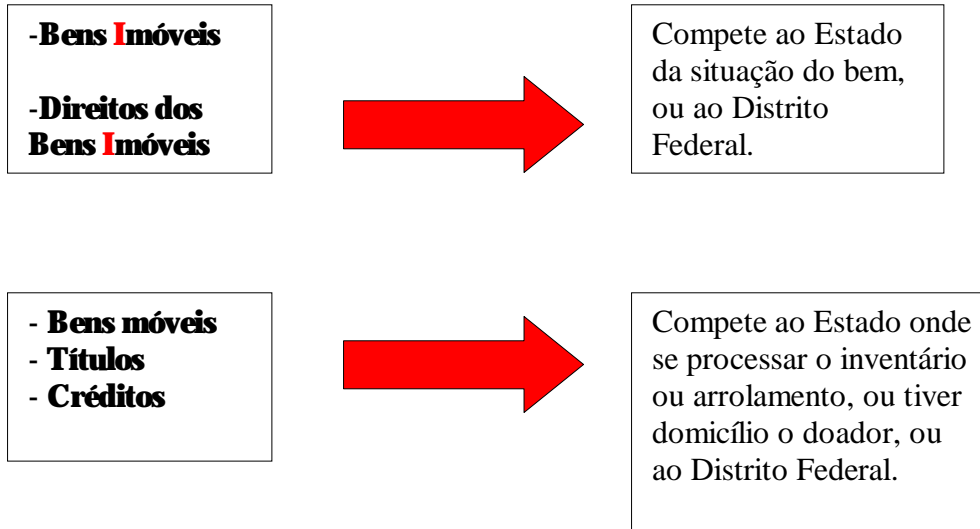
-Bens Imóveis

-Direitos dos Bens Imóveis

Compete ao Estado da situação do bem, ou ao Distrito Federal.

- Bens móveis
- Títulos
- Créditos

Compete ao Estado onde se processar o inventário ou arrolamento, ou tiver domicílio o doador, ou ao Distrito Federal.